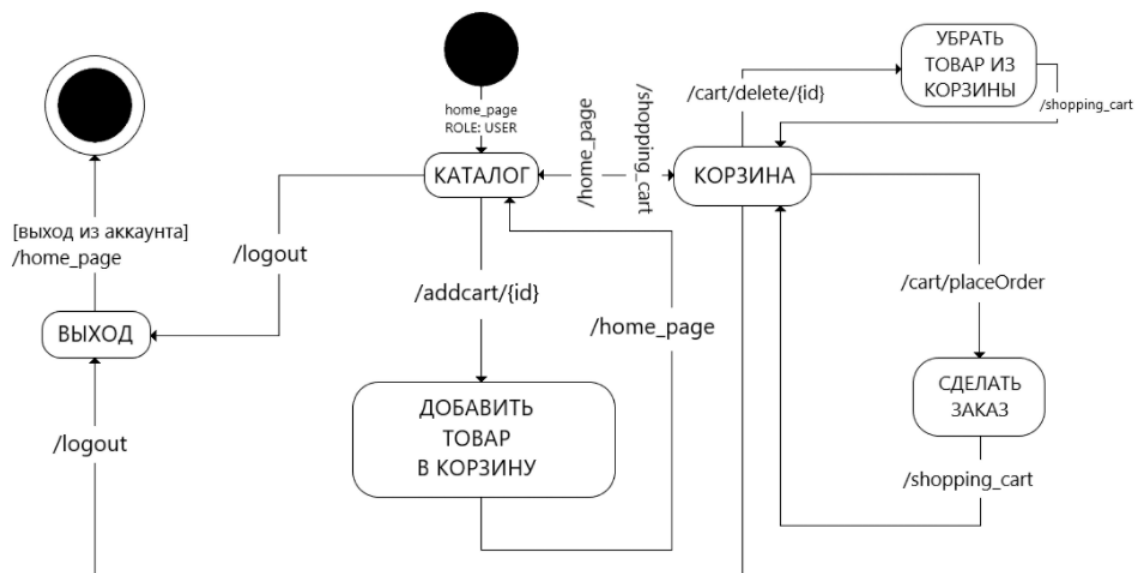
home_page
ROLE: USER

КАТАЛОГ

/home_page

/shopping_cart

КОРЗИНА

/cart/delete/{id}

УБРАТЬ ТОВАР ИЗ КОРЗИНЫ

/shopping_cart

[выход из аккаунта]
/home_page

/logout

ВЫХОД

/addcart/{id}

/home_page

ДОБАВИТЬ ТОВАР В КОРЗИНУ

/cart/placeOrder

СДЕЛАТЬ ЗАКАЗ

/shopping_cart

/logout